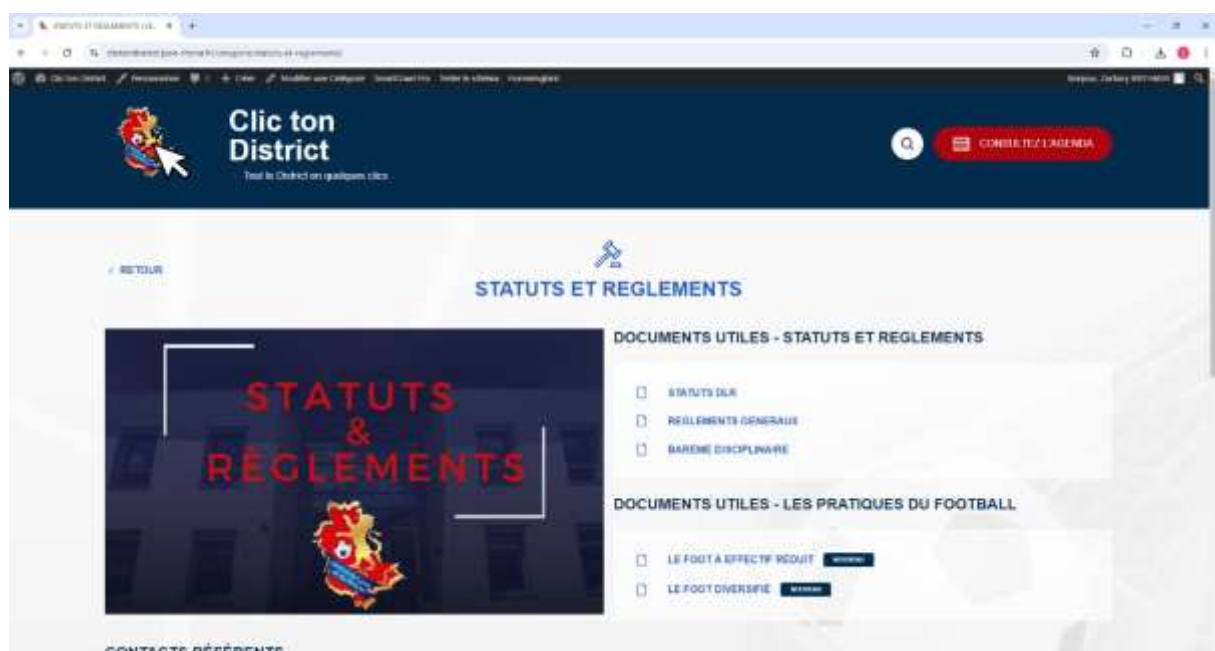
Clic ton District
Tout le District en quelques clics

CONSULTEZ L'AGENDA

< RETOUR

STATUTS ET REGLEMENTS

STATUTS & RÈGLEMENTS

DOCUMENTS UTILES - STATUTS ET REGLEMENTS

STATUTS DLR
REGLEMENTS GENERAUX
BAREME DISCIPLINAIRE

DOCUMENTS UTILES - LES PRATIQUES DU FOOTBALL

LE FOOT A EFFECTIF REDUIT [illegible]
LE FOOT DIVERSIFIE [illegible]

CONTACTS RÉFÉRENTS